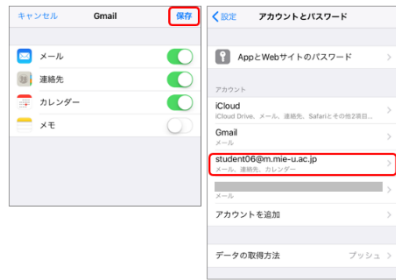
キャンセル Gmail 保存

メール

連絡先

カレンダー

メモ

< 設定 アカウントとパスワード

AppとWebサイトのパスワード

アカウント

iCloud
iCloud Drive、メール、連絡先、Safariとその他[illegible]

Gmail
メール

student06@m.mie-u.ac.jp
メール、連絡先、カレンダー

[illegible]
メール

アカウントを追加

データの取得方法 プッシュ